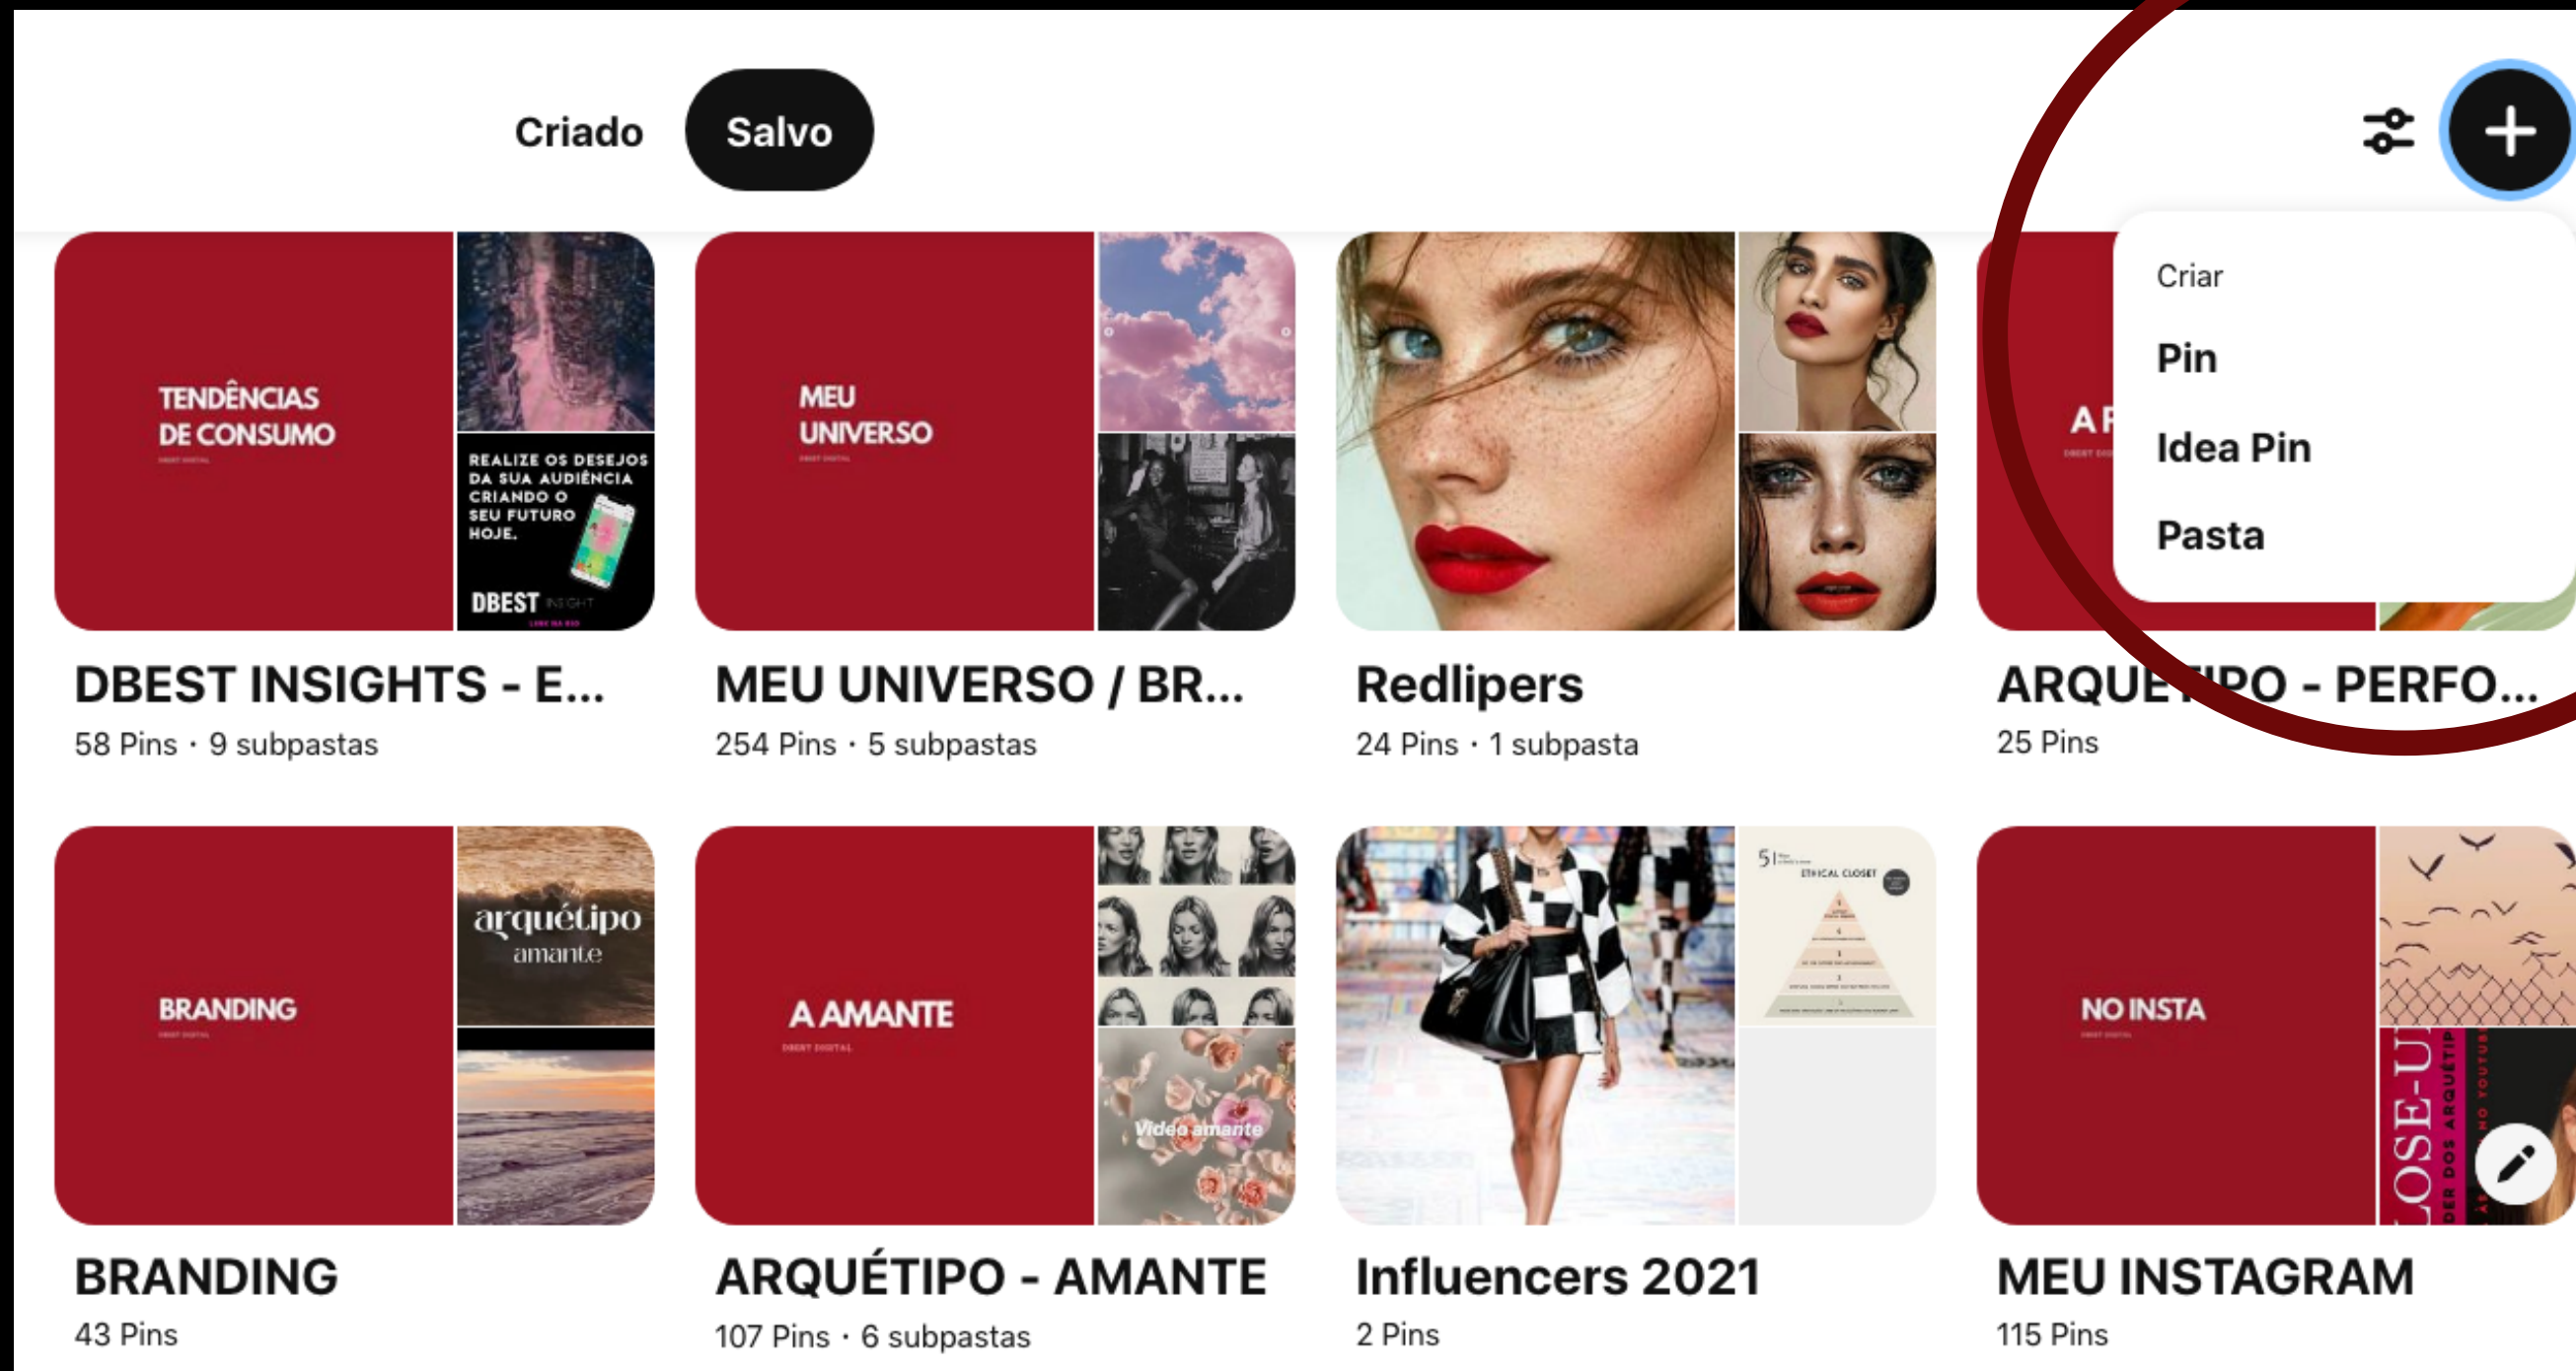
Criado Salvo

Criar
Pin
Idea Pin
Pasta

TENDÊNCIAS DE CONSUMO

REALIZE OS DESEJOS DA SUA AUDIÊNCIA CRIANDO O SEU FUTURO HOJE.

DBEST INSIGHT

DBEST INSIGHTS - E...
58 Pins · 9 subpastas

MEU UNIVERSO

MEU UNIVERSO / BR...
254 Pins · 5 subpastas

Redlipers
24 Pins · 1 subpasta

A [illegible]

ARQUE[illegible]IPO - PERFO...
25 Pins

BRANDING

arquétipo amante

BRANDING
43 Pins

A AMANTE

Vídeo amante

ARQUÉTIPO - AMANTE
107 Pins · 6 subpastas

ETHICAL CLOSET

Influencers 2021
2 Pins

NO INSTA

MEU INSTAGRAM
115 Pins